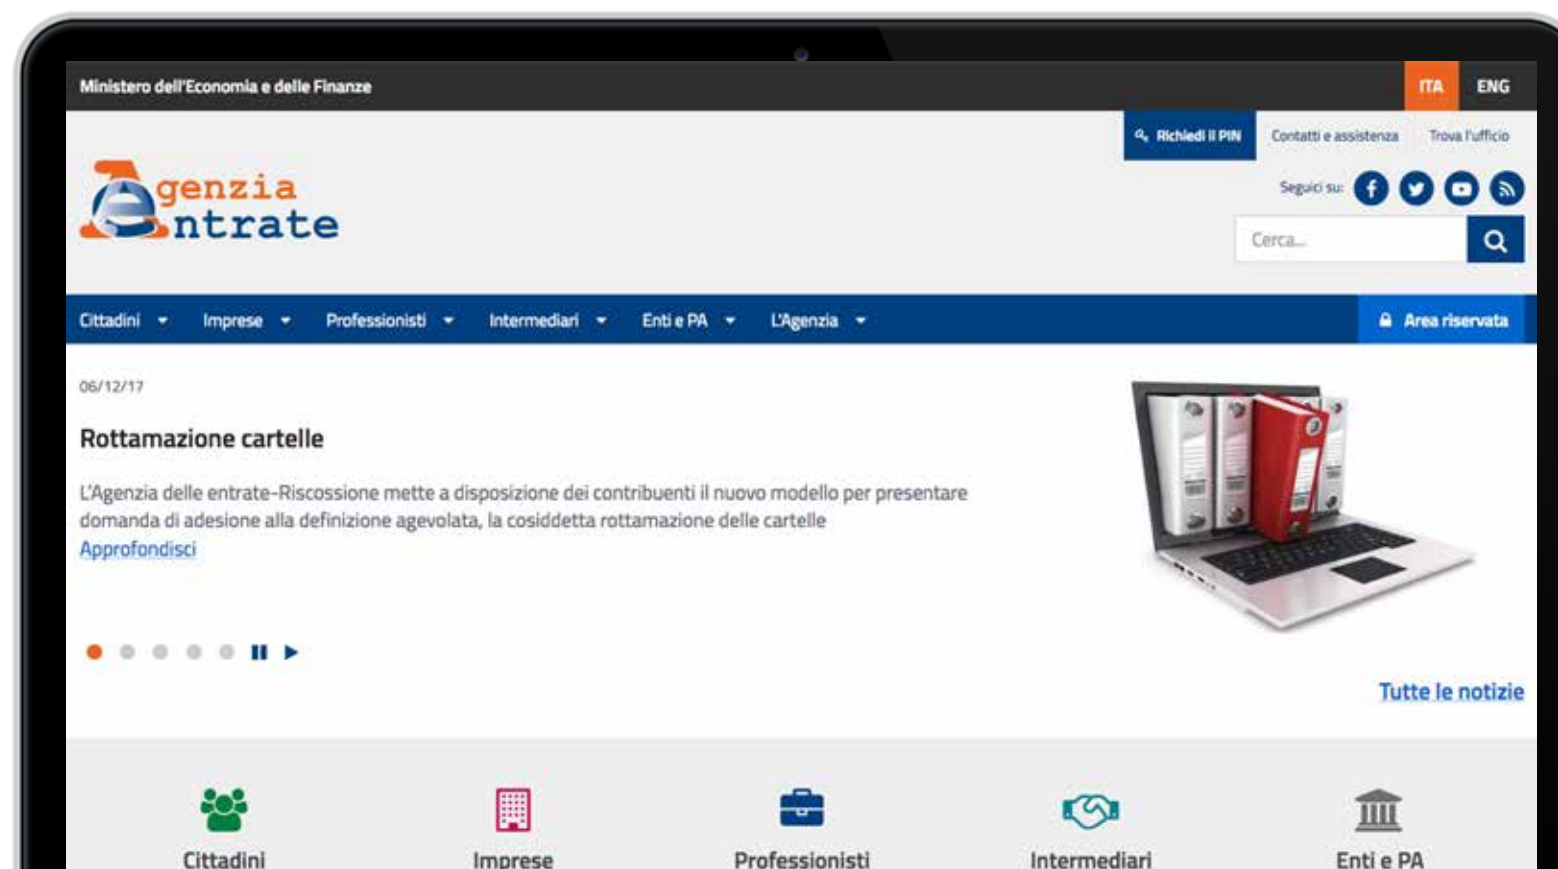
Ministero dell'Economia e delle Finanze

ITA ENG

Richiedi il PIN Contatti e assistenza Trova l'ufficio

Agenzia Entrate

Seguici su:

Cerca...

Cittadini Imprese Professionisti Intermediari Enti e PA L'Agenzia Area riservata

06/12/17

Rottamazione cartelle

L'Agenzia delle entrate-Riscossione mette a disposizione dei contribuenti il nuovo modello per presentare domanda di adesione alla definizione agevolata, la cosiddetta rottamazione delle cartelle

Approfondisci

Tutte le notizie

Cittadini Imprese Professionisti Intermediari Enti e PA